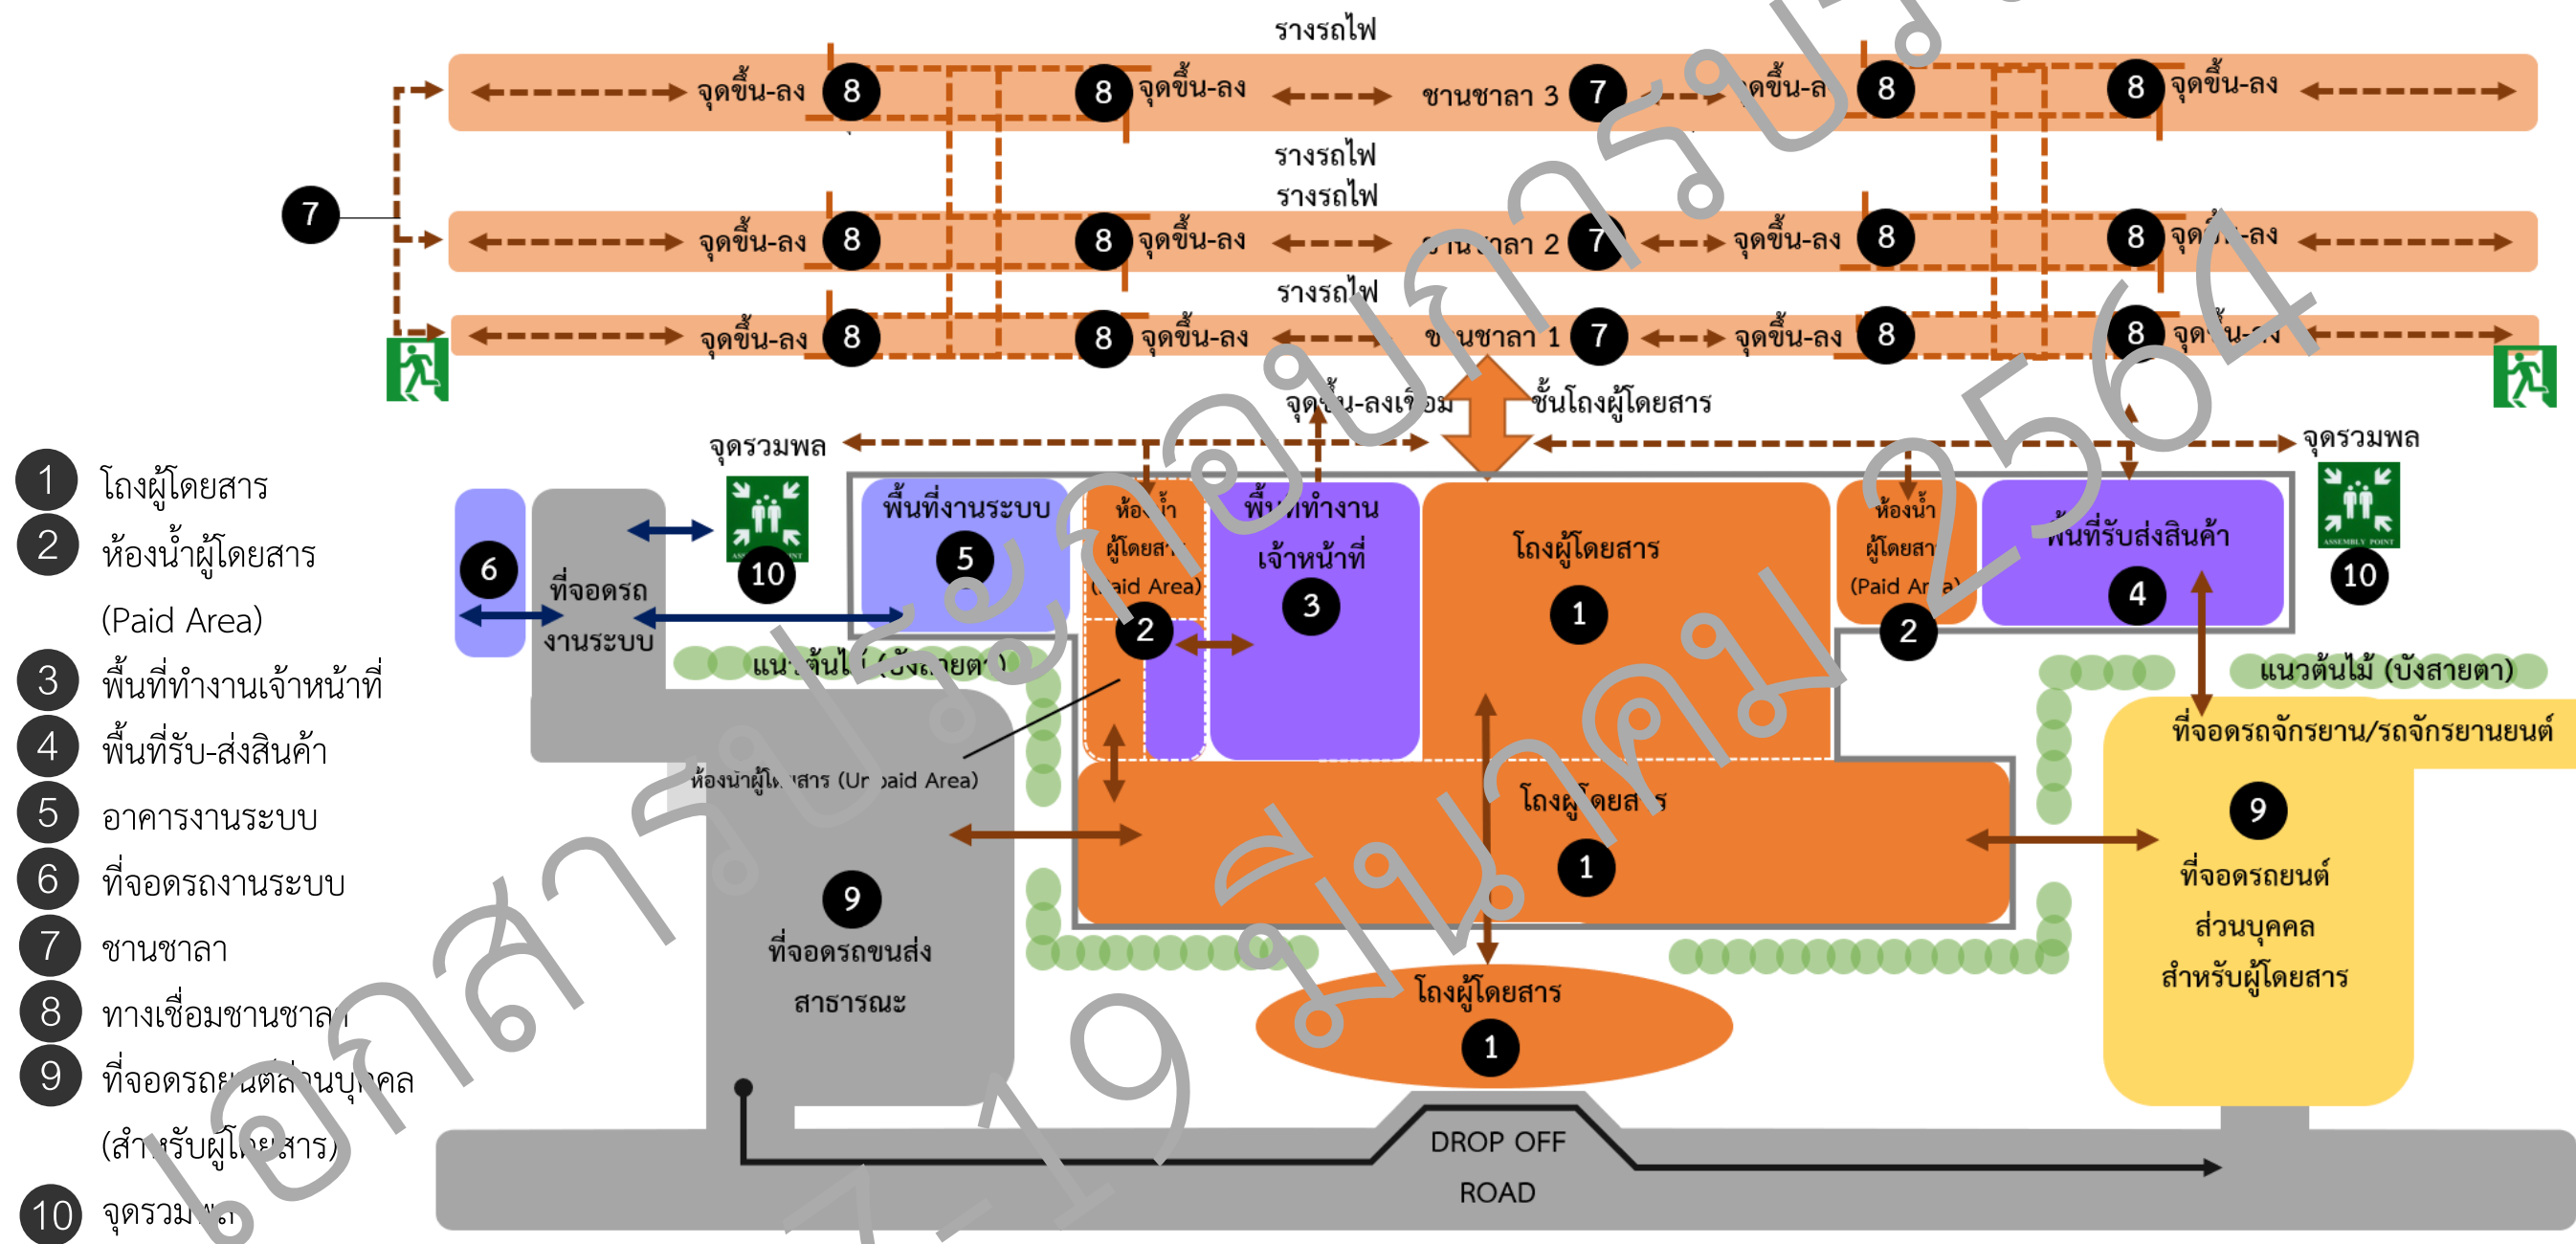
รางรถไฟ

จุดขึ้น-ลง 8 8 จุดขึ้น-ลง ชานชาลา 3 7 จุดขึ้น-ล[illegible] 8 8 จุดขึ้น-ลง

รางรถไฟ

รางรถไฟ

7

จุดขึ้น-ลง 8 8 จุดขึ้น-ลง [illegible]ชาลา 2 7 จุดขึ้น-ลง 8 8 จุด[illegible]-ลง

รางรถไฟ

จุดขึ้น-ลง 8 8 จุดขึ้น-ลง ช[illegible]นชาลา 1 7 จุดขึ้น-ลง 8 8 จุด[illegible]

จุด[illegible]น-ลงเ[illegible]อม

ชั้นโถงผู้โดยสาร

จุดรวมพล

จุดรวมพล

1 โถงผู้โดยสาร
2 ห้องน้ำผู้โดยสาร (Paid Area)
3 พื้นที่ทำงานเจ้าหน้าที่
4 พื้นที่รับ-ส่งสินค้า
5 อาคารงานระบบ
6 ที่จอดรถงานระบบ
7 ชานชาลา
8 ทางเชื่อมชานชาล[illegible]
9 ที่จอดรถ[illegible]ส่วนบุ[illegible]คล (สำ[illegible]รับผู้โ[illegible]สาร)
10 จุดรวม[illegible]

6

ที่จอดรถ งานระบบ

10

พื้นที่งานระบบ 5

ห้อ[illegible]น้ำ ผู้โดยสา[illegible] ([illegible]aid Area)

2

พื้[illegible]ทำงาน เจ้าหน้าที่ 3

โถงผู้โดยสาร 1

ห้องน้ำ ผู้โดยสา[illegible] (Paid Ar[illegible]a)

2

พื้นที่รับส่งสินค้า 4

10

แน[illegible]ต้นไ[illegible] ([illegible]ังสายต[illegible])

แนวต้นไม้ (บังสายตา)

ที่จอดรถจักรยาน/รถจักรยานยนต์

ห้องน้ำผู้โ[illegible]สาร (U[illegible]aid Area)

โถงผู้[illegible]ดยส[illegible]ร 1

9 ที่จอดรถขนส่ง สาธารณะ

9 ที่จอดรถยนต์ ส่วนบุคคล สำหรับผู้โดยสาร

โถงผู้โดยสาร 1

DROP OFF

ROAD

เอกสารประกอบการรับฟังความคิดเห็น 19 มีนาคม 2564